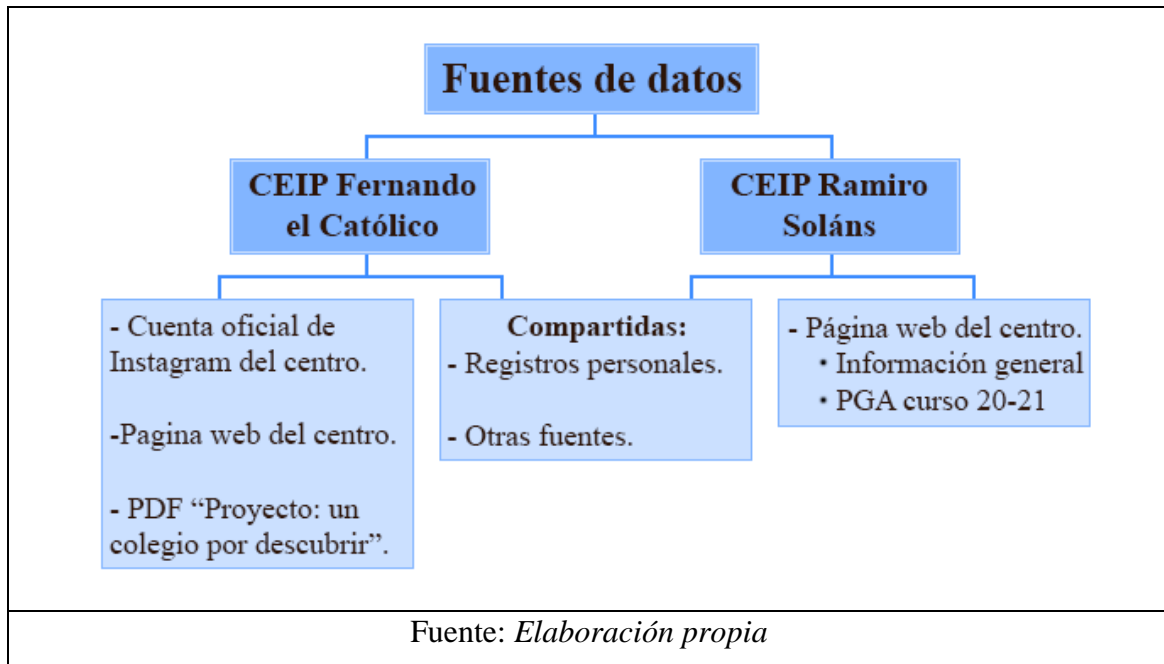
Fuentes de datos

CEIP Fernando el Católico

CEIP Ramiro Soláns

- Cuenta oficial de Instagram del centro.

-Pagina web del centro.

- PDF "Proyecto: un colegio por descubrir".

Compartidas:
- Registros personales.

- Otras fuentes.

- Página web del centro.
• Información general
• PGA curso 20-21

Fuente: *Elaboración propia*